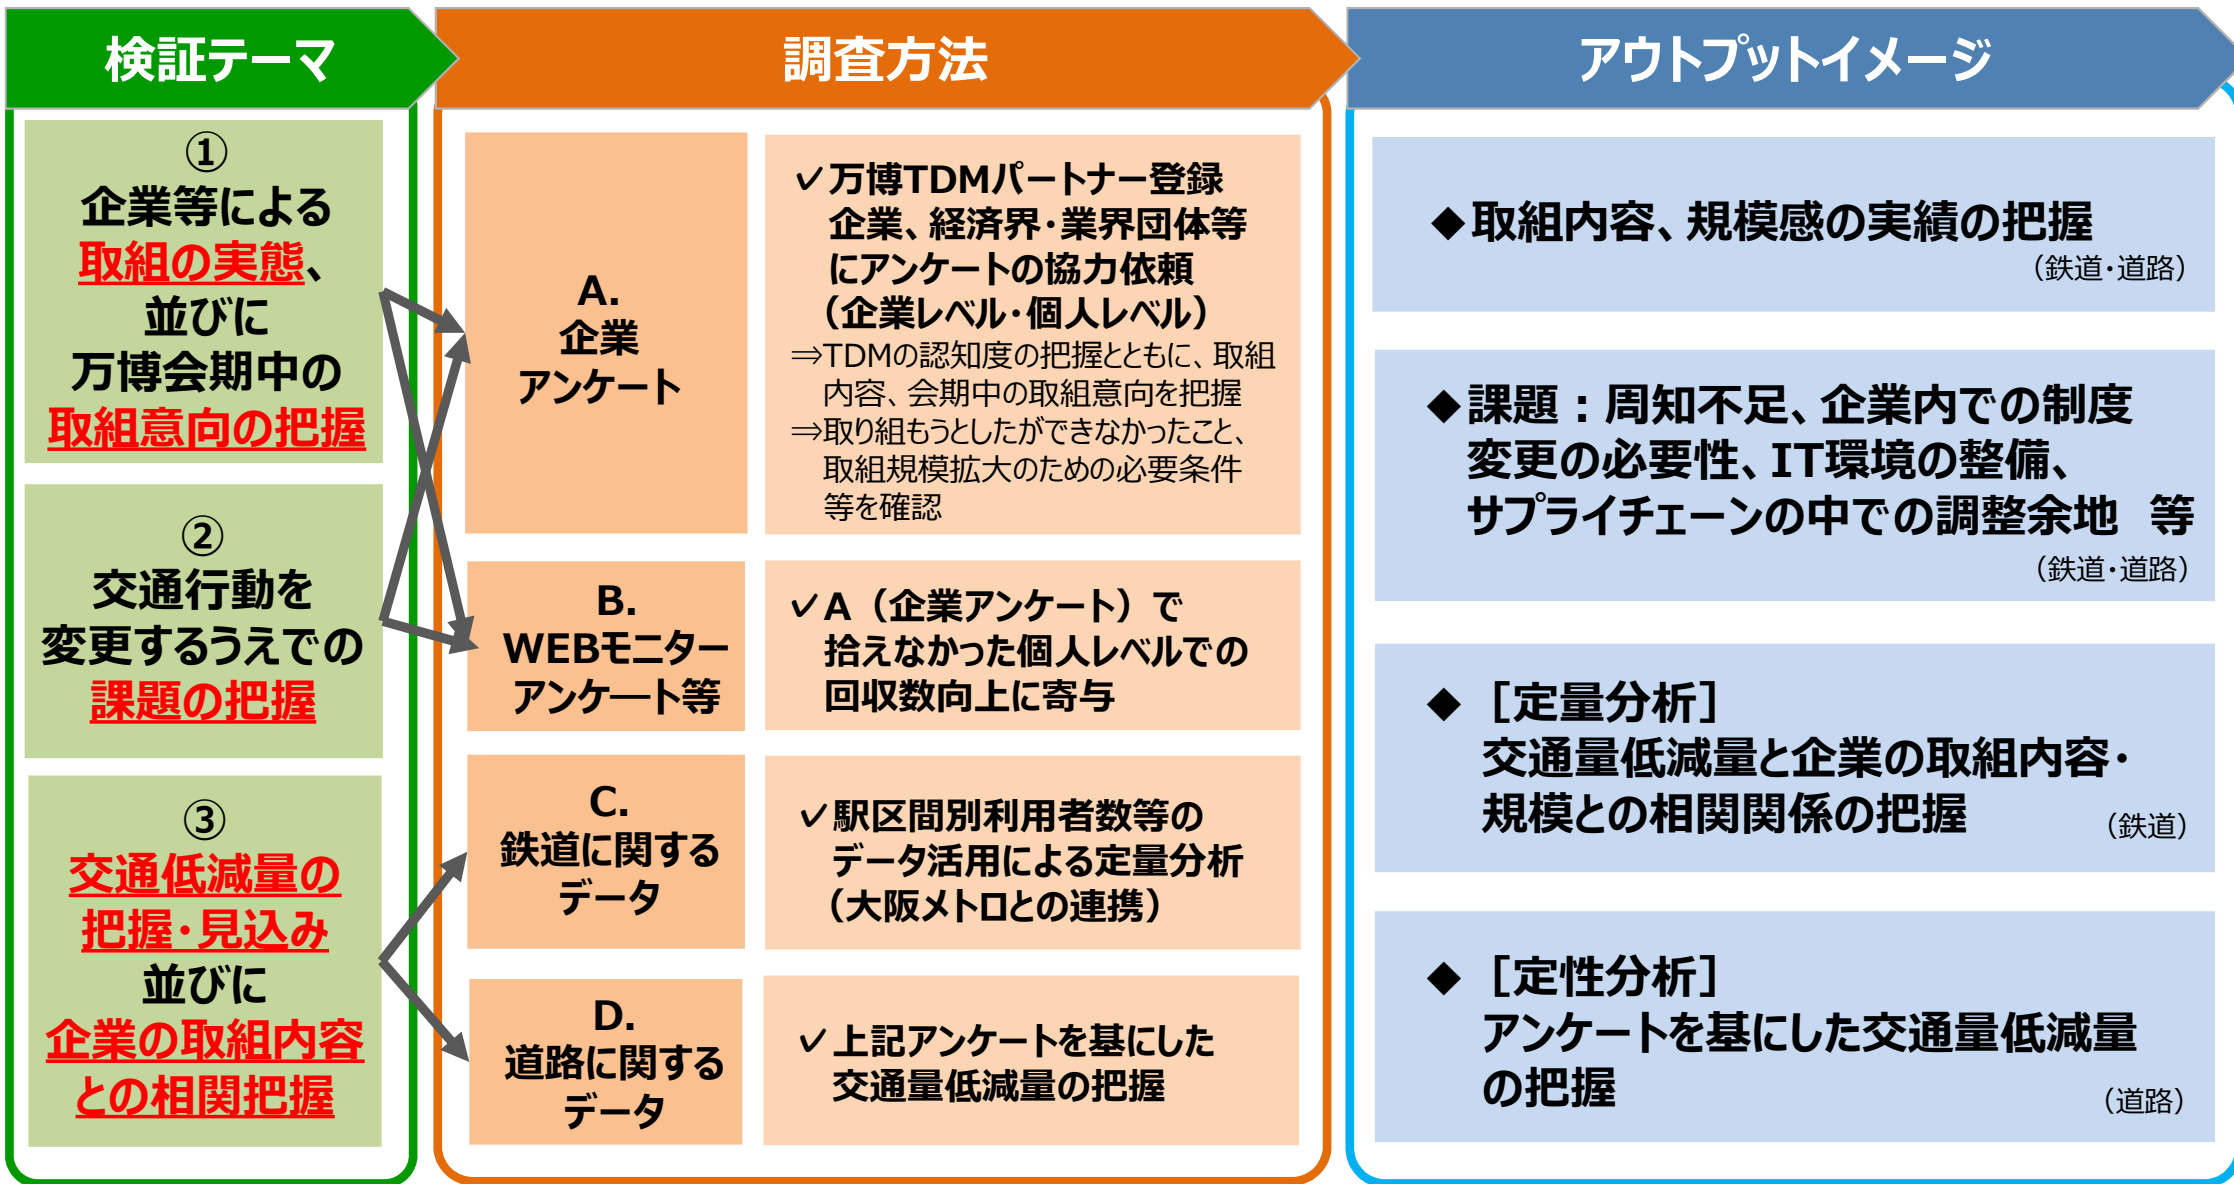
検証テーマ

①
企業等による
取組の実態、
並びに
万博会期中の
取組意向の把握

②
交通行動を
変更するうえでの
課題の把握

③
交通低減量の
把握・見込み
並びに
企業の取組内容
との相関把握

調査方法

A.
企業
アンケート

✓万博TDMパートナー登録企業、経済界・業界団体等にアンケートの協力依頼（企業レベル・個人レベル）
⇒TDMの認知度の把握とともに、取組内容、会期中の取組意向を把握
⇒取り組もうとしたができなかったこと、取組規模拡大のための必要条件等を確認

B.
WEBモニター
アンケート等

✓A（企業アンケート）で拾えなかった個人レベルでの回収数向上に寄与

C.
鉄道に関する
データ

✓駅区間別利用者数等のデータ活用による定量分析（大阪メトロとの連携）

D.
道路に関する
データ

✓上記アンケートを基にした交通量低減量の把握

アウトプットイメージ

◆取組内容、規模感の実績の把握
（鉄道・道路）

◆課題：周知不足、企業内での制度変更の必要性、IT環境の整備、サプライチェーンの中での調整余地　等
（鉄道・道路）

◆［定量分析］
交通量低減量と企業の取組内容・規模との相関関係の把握
（鉄道）

◆［定性分析］
アンケートを基にした交通量低減量の把握
（道路）